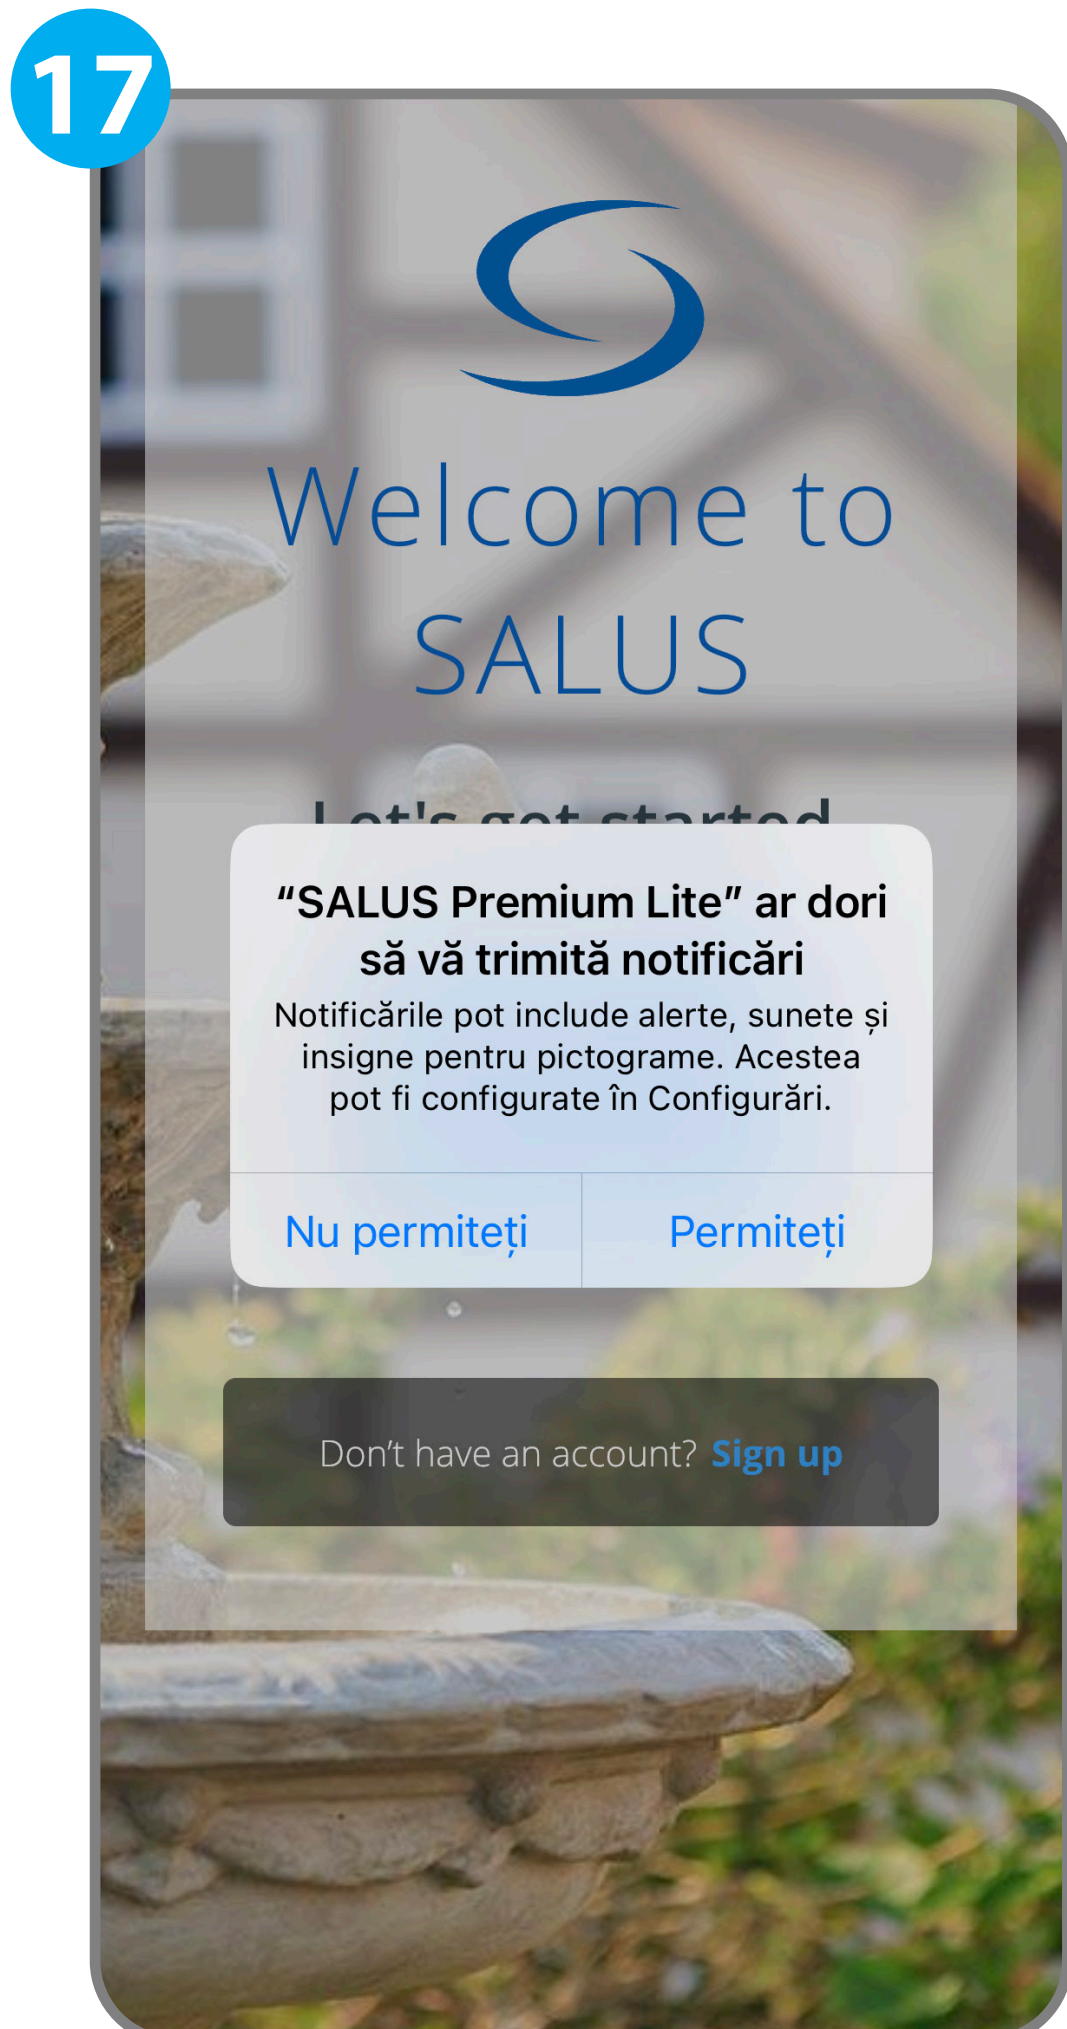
17

Welcome to SALUS

Let's get started

“SALUS Premium Lite” ar dori să vă trimită notificări

Notificările pot include alerte, sunete și insigne pentru pictograme. Acestea pot fi configurate în Configurări.

Nu permiteți

Permiteți

Don’t have an account? Sign up